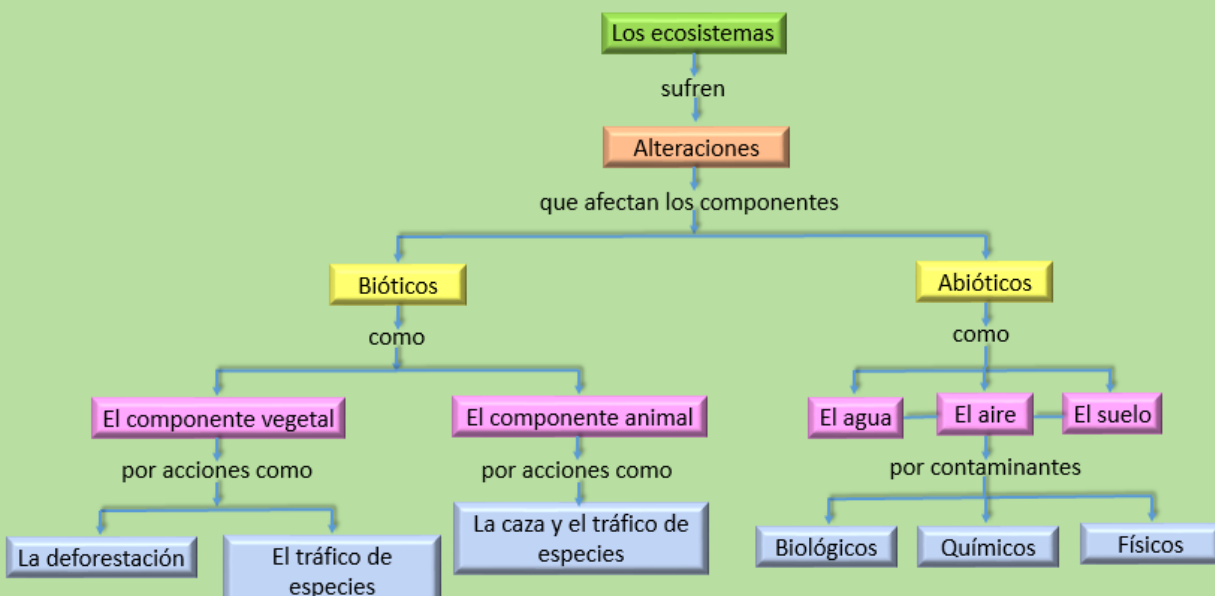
Los ecosistemas

sufren

Alteraciones

que afectan los componentes

Bióticos

como

El componente vegetal

por acciones como

La deforestación

El tráfico de especies

El componente animal

por acciones como

La caza y el tráfico de especies

Abióticos

como

El agua

El aire

El suelo

por contaminantes

Biológicos

Químicos

Físicos